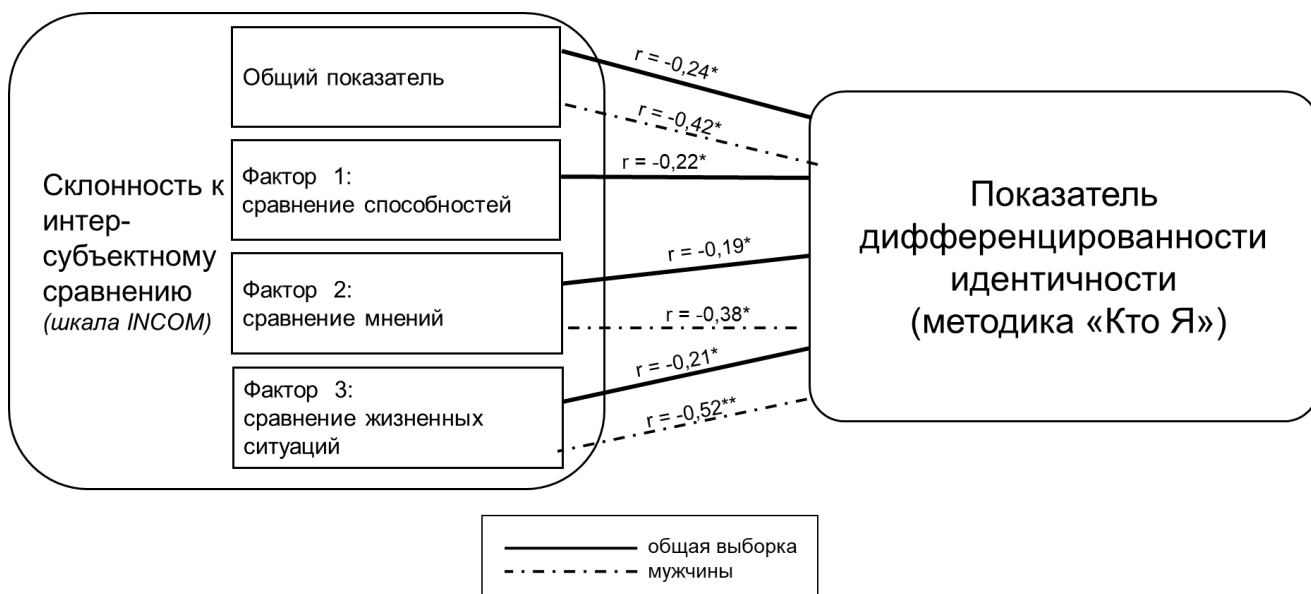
Склонность к интер-субъектному сравнению
(шкала INCOM)

Общий показатель

Фактор 1:
сравнение способностей

Фактор 2:
сравнение мнений

Фактор 3:
сравнение жизненных ситуаций

r = -0,24*
r = -0,42*
r = -0,22*
r = -0,19*
r = -0,38*
r = -0,21*
r = -0,52**

Показатель дифференцированности идентичности
(методика «Кто Я»)

общая выборка
мужчины